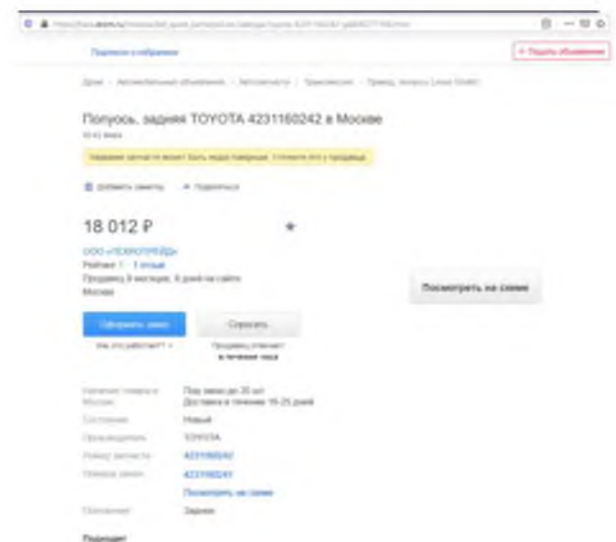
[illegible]

Подписка в избранное

+ Подать объявление

Дома › Автомобильные объявления › Автозапчасти › Трансмиссия › Привод, полуось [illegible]

Полуось, задняя TOYOTA 4231160242 в Москве

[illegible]

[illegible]

Добавить заметку   Поделиться

18 012 ₽

ООО «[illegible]»
Рейтинг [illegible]
Продавец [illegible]
Москва

Посмотреть на схеме

Оформить заказ   Спросить

Как это работает?   Продавец отвечает в течение часа

Наличие товара в Москве: Под заказ до 25 шт. Доставка в течение 15-25 дней
Состояние: Новый
Производитель: TOYOTA
Номер запчасти: 4231160242
Номера замен: 4231160241
Посмотреть на схеме
Положение: Задняя

Подходит